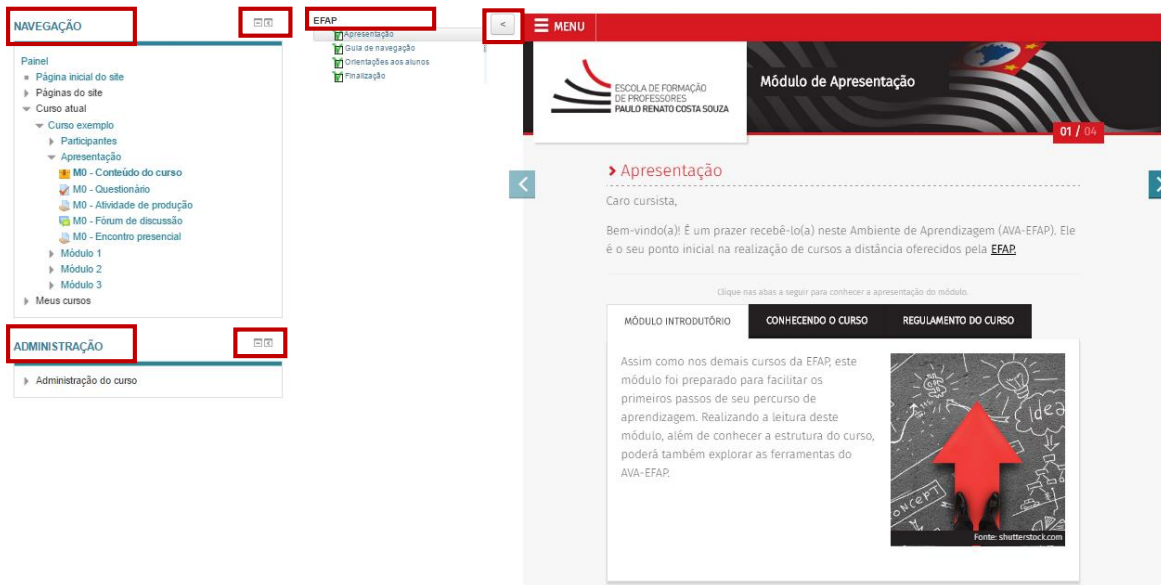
NAVEGAÇÃO

Painel
Página inicial do site
Páginas do site
Curso atual
Curso exemplo
Participantes
Apresentação
M0 - Conteúdo do curso
M0 - Questionário
M0 - Atividade de produção
M0 - Fórum de discussão
M0 - Encontro presencial
Módulo 1
Módulo 2
Módulo 3
Meus cursos

ADMINISTRAÇÃO

Administração do curso

EFAP
Apresentação
Guia de navegação
Orientações aos alunos
Finalização

<

MENU

ESCOLA DE FORMAÇÃO DE PROFESSORES PAULO RENATO COSTA SOUZA

Módulo de Apresentação

01 / 04

› Apresentação

Caro cursista,

Bem-vindo(a)! É um prazer recebê-lo(a) neste Ambiente de Aprendizagem (AVA-EFAP). Ele é o seu ponto inicial na realização de cursos a distância oferecidos pela EFAP.

Clique nas abas a seguir para conhecer a apresentação do módulo.

| MÓDULO INTRODUTÓRIO | CONHECENDO O CURSO | REGULAMENTO DO CURSO |
|---|---|---|

Assim como nos demais cursos da EFAP, este módulo foi preparado para facilitar os primeiros passos de seu percurso de aprendizagem. Realizando a leitura deste módulo, além de conhecer a estrutura do curso, poderá também explorar as ferramentas do AVA-EFAP.

Idea
concept
Fonte: shutterstock.com